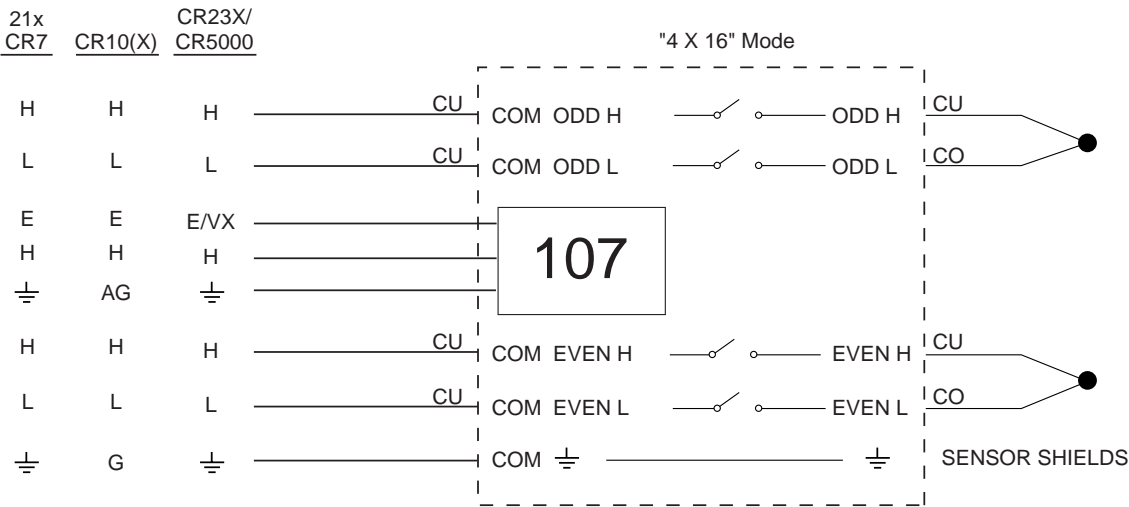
21x CR7 CR10(X) CR23X/ CR5000

"4 X 16" Mode

H H H CU COM ODD H ODD H CU

L L L CU COM ODD L ODD L CO

E E E/VX

H H H 107

⏚ AG ⏚

H H H CU COM EVEN H EVEN H CU

L L L CU COM EVEN L EVEN L CO

⏚ G ⏚ COM ⏚ ⏚ SENSOR SHIELDS